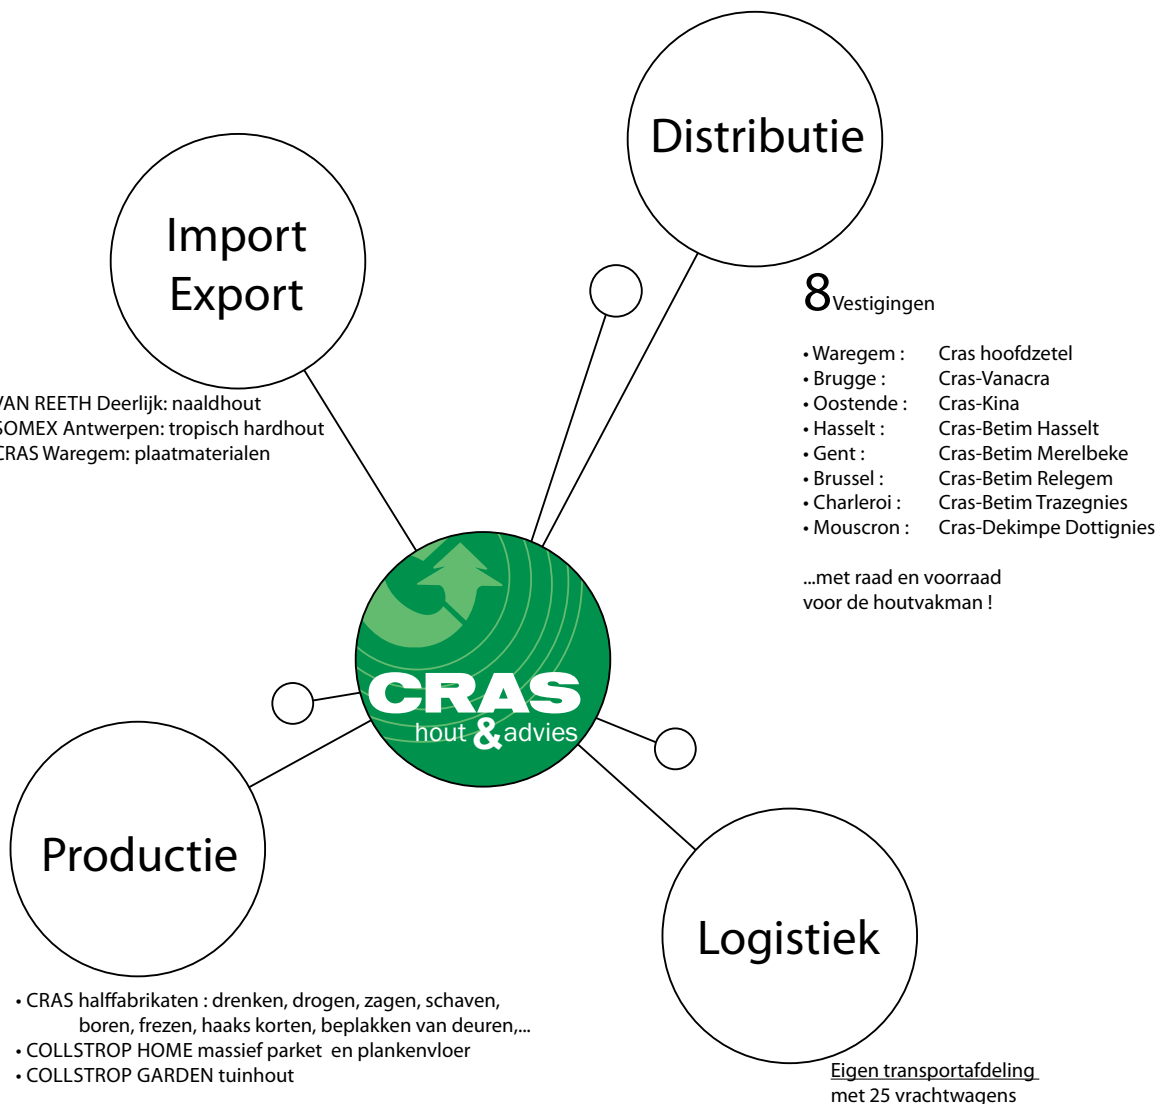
Distributie

Import Export

VAN REETH Deerlijk: naaldhout
SOMEX Antwerpen: tropisch hardhout
CRAS Waregem: plaatmaterialen

8 Vestigingen

| | |
|---|---|
| • Waregem : | Cras hoofdzetel |
| • Brugge : | Cras-Vanacra |
| • Oostende : | Cras-Kina |
| • Hasselt : | Cras-Betim Hasselt |
| • Gent : | Cras-Betim Merelbeke |
| • Brussel : | Cras-Betim Relegem |
| • Charleroi : | Cras-Betim Trazegnies |
| • Mouscron : | Cras-Dekimpe Dottignies |

...met raad en voorraad voor de houtvakman !

CRAS hout & advies

Productie

Logistiek

• CRAS halffabrikaten : drenken, drogen, zagen, schaven, boren, frezen, haaks korten, beplakken van deuren,...
• COLLSTROP HOME massief parket en plankenvloer
• COLLSTROP GARDEN tuinhout

Eigen transportafdeling met 25 vrachtwagens